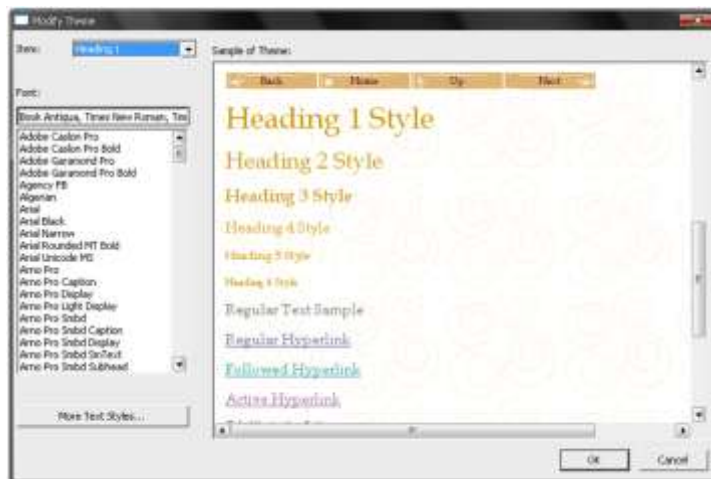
Modify Theme

Item: Heading 1

Sample of Theme:

Font:

Book Antiqua, Times New Roman, Tim

Adobe Caslon Pro
Adobe Caslon Pro Bold
Adobe Garamond Pro
Adobe Garamond Pro Bold
Agency FB
Algerian
Arial
Arial Black
Arial Narrow
Arial Rounded MT Bold
Arial Unicode MS
Arno Pro
Arno Pro Caption
Arno Pro Display
Arno Pro Light Display
Arno Pro Smbd
Arno Pro Smbd Caption
Arno Pro Smbd Display
Arno Pro Smbd SmText
Arno Pro Smbd Subhead

More Text Styles...

Back Home Up Next

Heading 1 Style

Heading 2 Style

Heading 3 Style

Heading 4 Style

Heading 5 Style

Heading 6 Style

Regular Text Sample

Regular Hyperlink

Followed Hyperlink

Active Hyperlink

OK Cancel